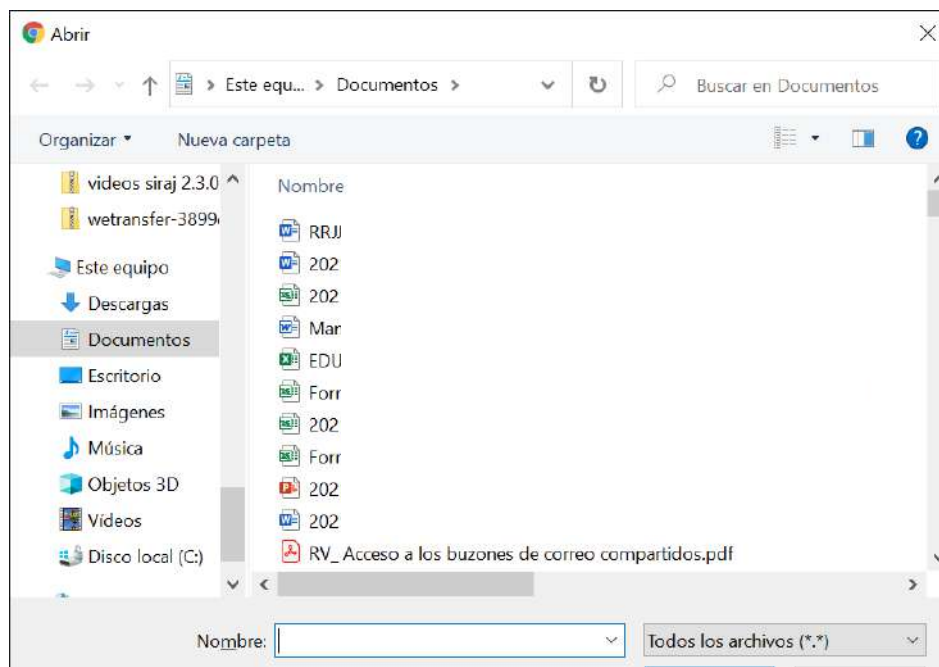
Abrir

Este equ... > Documentos >

Buscar en Documentos

Organizar ▾ Nueva carpeta

videos siraj 2.3.0
wetransfer-3899
Este equipo
Descargas
Documentos
Escritorio
Imágenes
Música
Objetos 3D
Vídeos
Disco local (C:)

Nombre
RRJJ
202
202
Mar
EDU
Forr
202
Forr
202
202
RV_ Acceso a los buzones de correo compartidos.pdf

Nombre:
Todos los archivos (*.*)